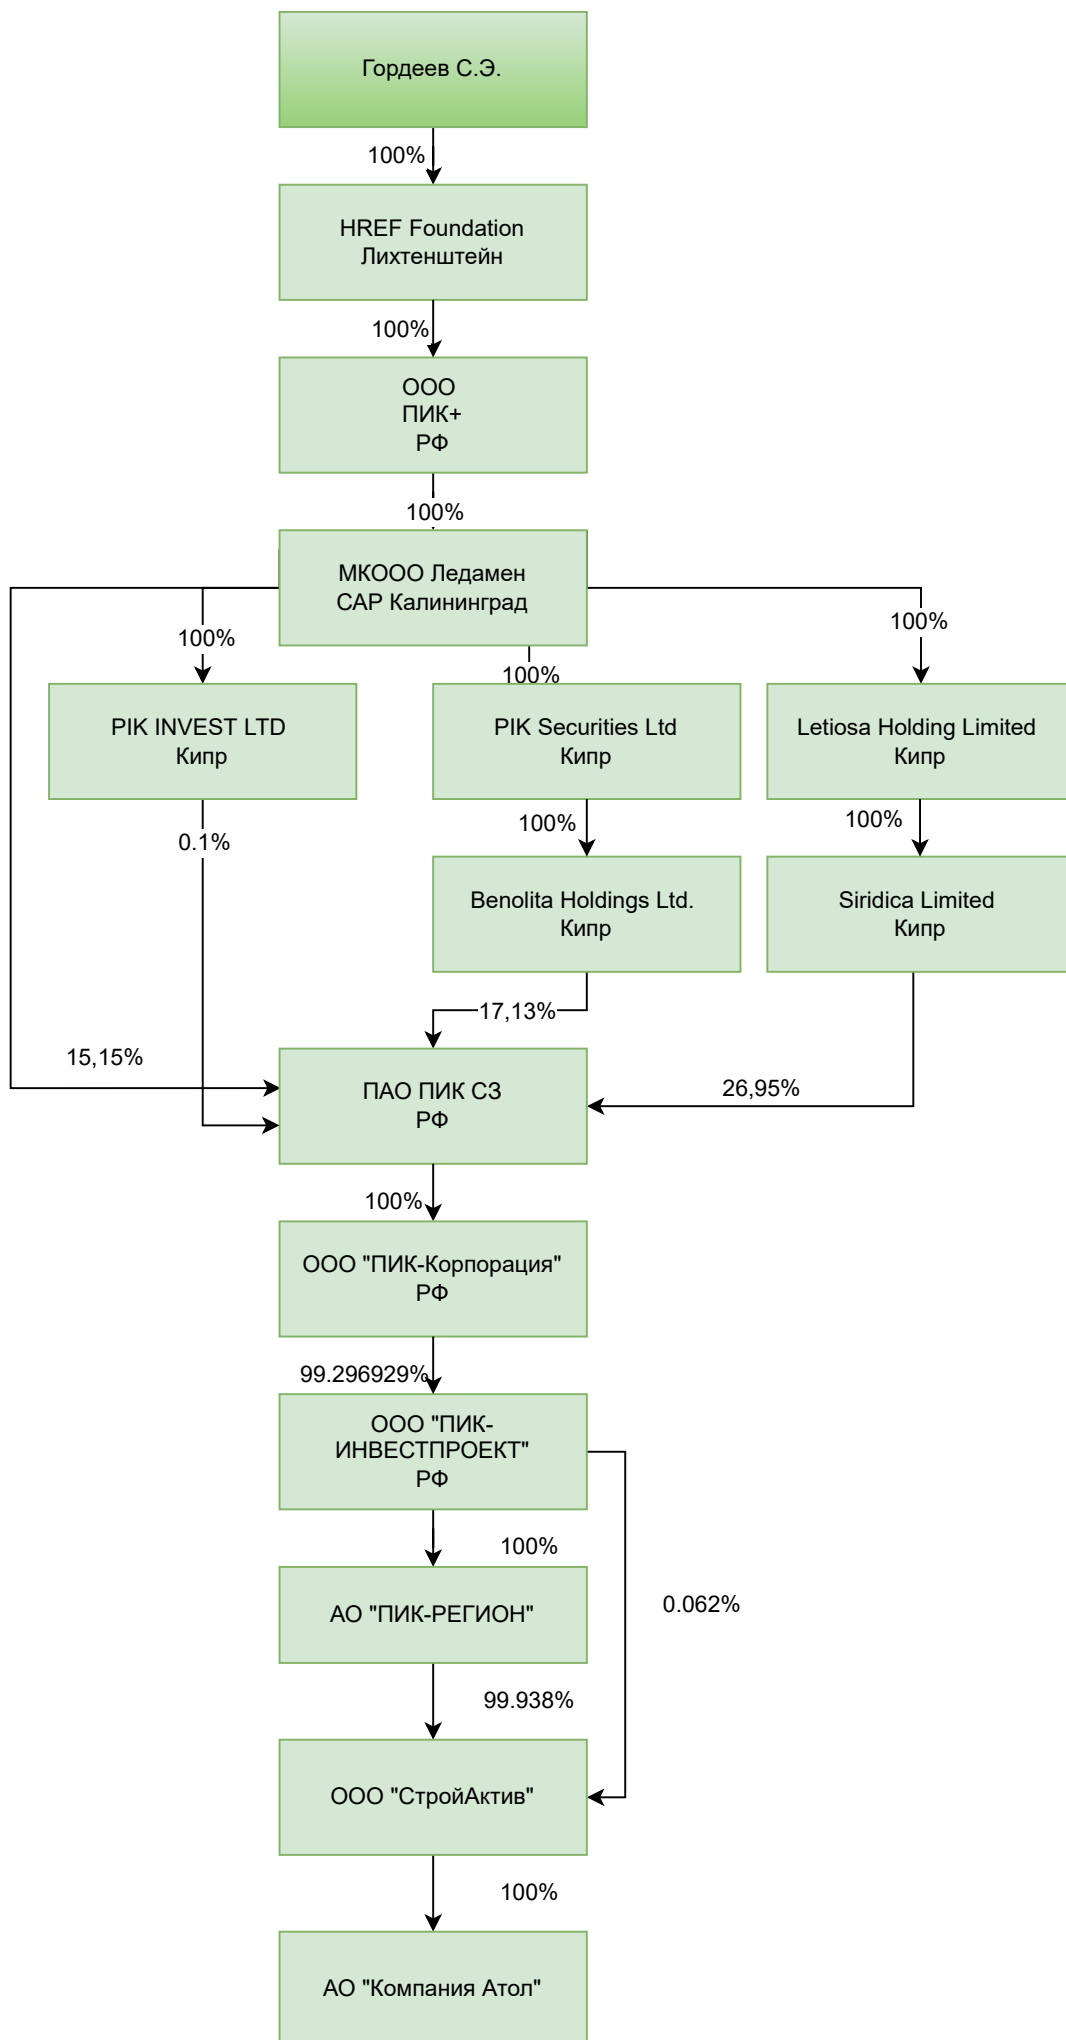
Гордеев С.Э.

100%

HREF Foundation
Лихтенштейн

100%

ООО
ПИК+
РФ

100%

МКООО Ледамен
САР Калининград

100%

100%

100%

PIK INVEST LTD
Кипр

PIK Securities Ltd
Кипр

Letiosa Holding Limited
Кипр

0.1%

100%

100%

Benolita Holdings Ltd.
Кипр

Siridica Limited
Кипр

17,13%

15,15%

ПАО ПИК СЗ
РФ

26,95%

100%

ООО "ПИК-Корпорация"
РФ

99.296929%

ООО "ПИК-ИНВЕСТПРОЕКТ"
РФ

100%

АО "ПИК-РЕГИОН"

0.062%

99.938%

ООО "СтройАктив"

100%

АО "Компания Атол"